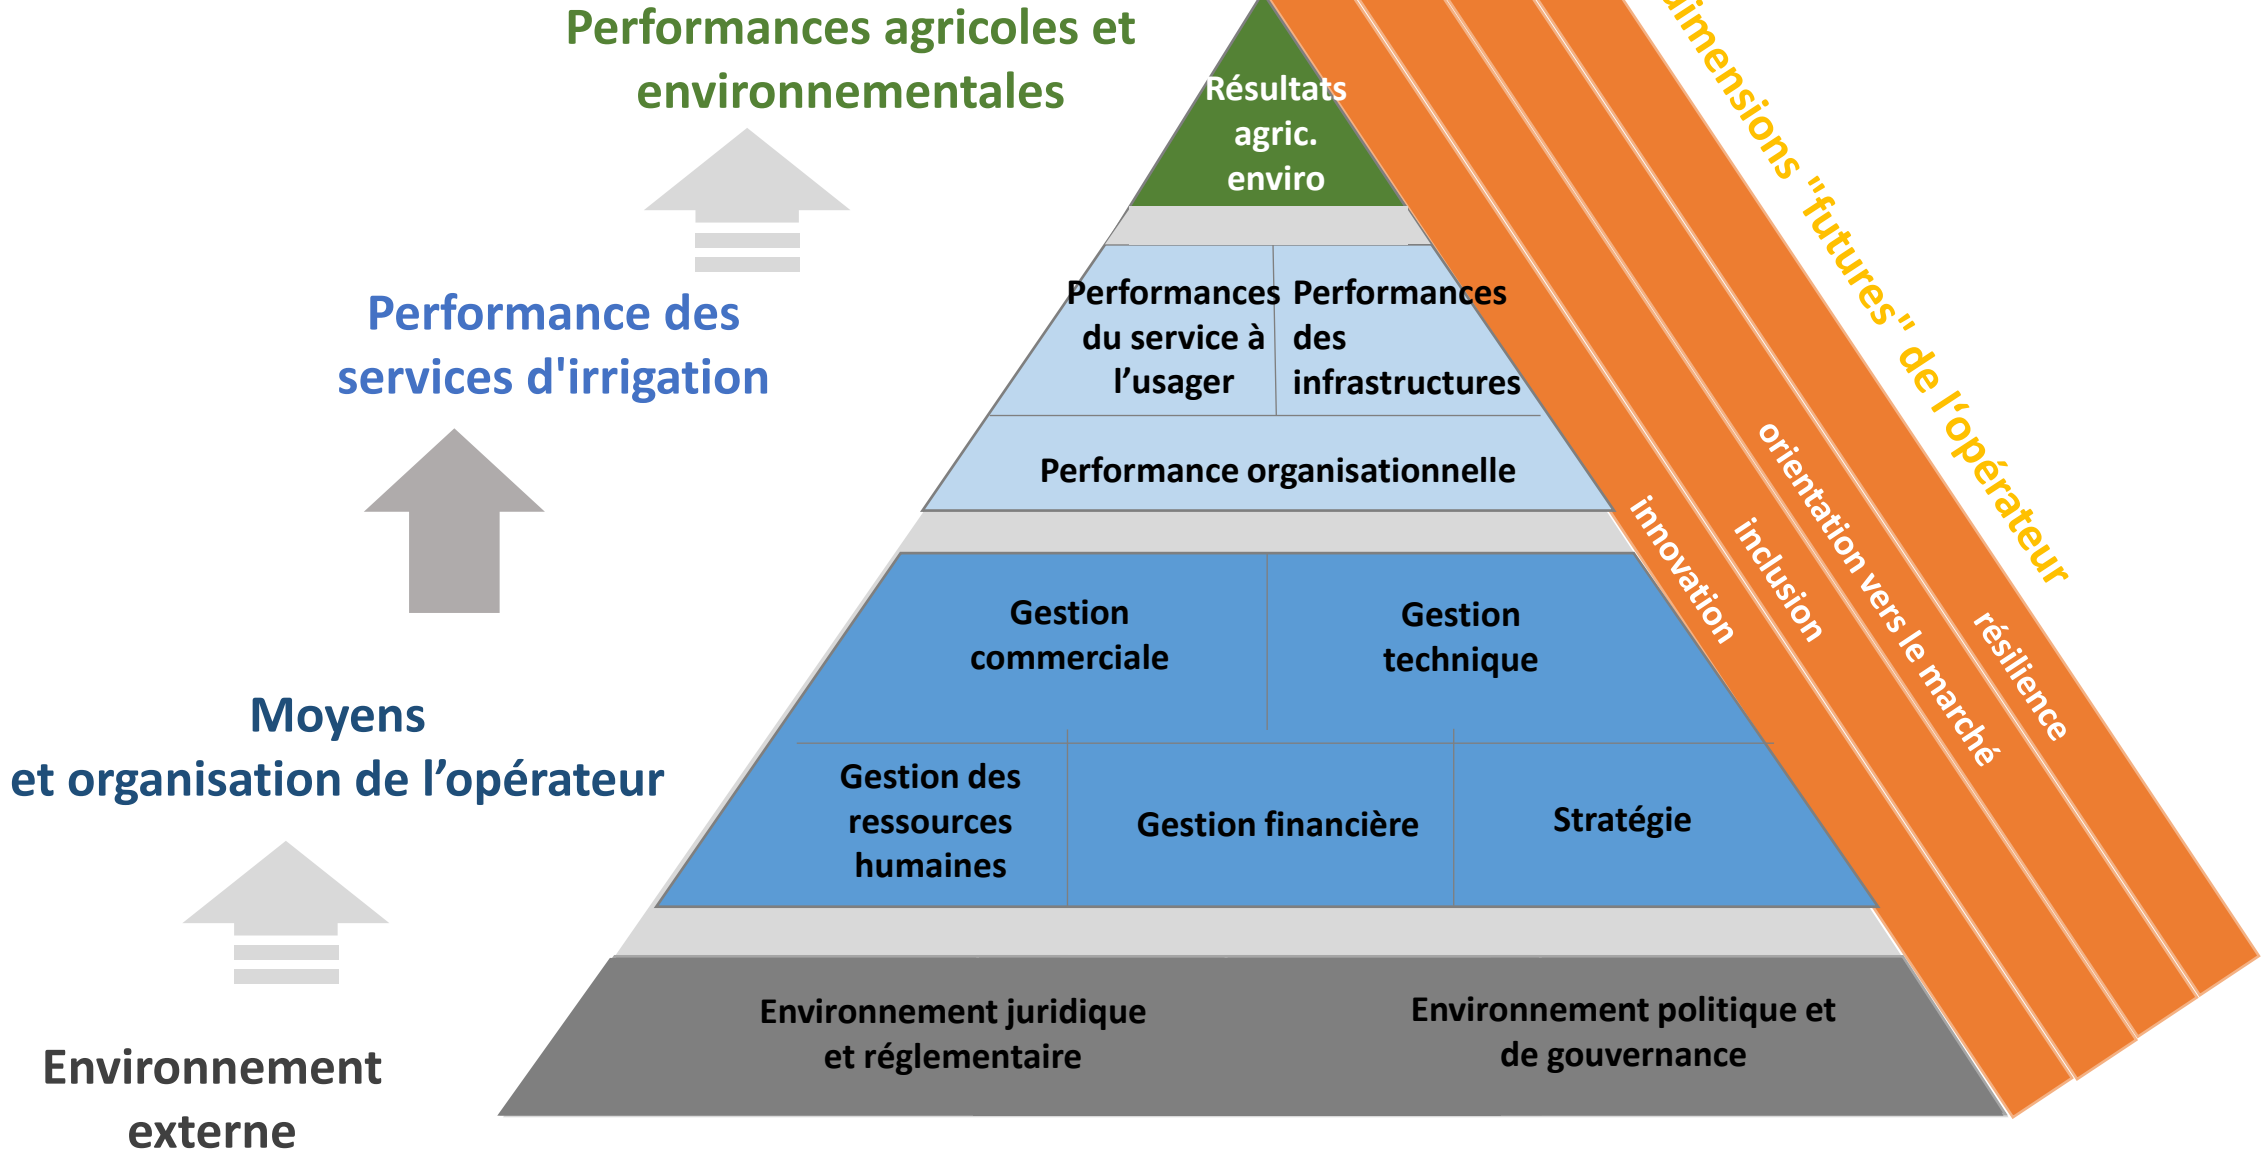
Performances agricoles et environnementales

Performance des services d'irrigation

Moyens et organisation de l'opérateur

Environnement externe

Résultats agric. enviro

Performances du service à l'usager

Performances des infrastructures

Performance organisationnelle

Gestion commerciale

Gestion technique

Gestion des ressources humaines

Gestion financière

Stratégie

Environnement juridique et réglementaire

Environnement politique et de gouvernance

imensions "futures" de l'opérateur

innovation

inclusion

orientation vers le marché

résilience